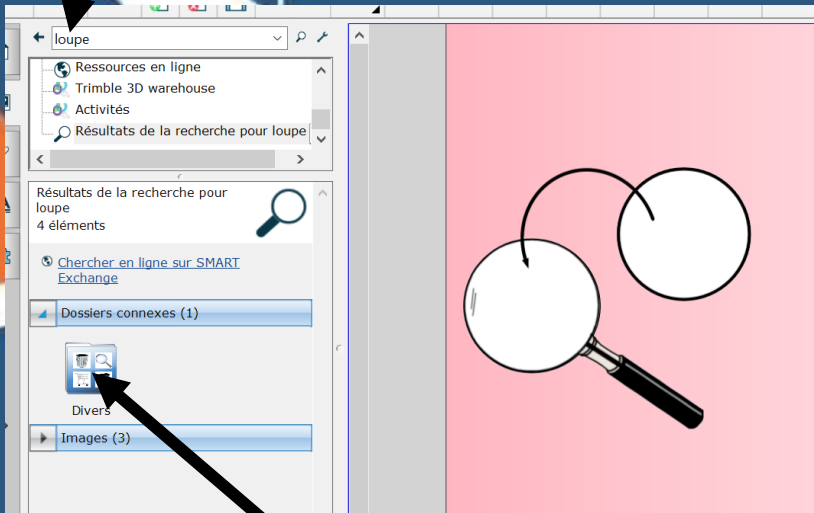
loupe

Ressources en ligne
Trimble 3D warehouse
Activités
Résultats de la recherche pour loupe

Résultats de la recherche pour loupe
4 éléments

Chercher en ligne sur SMART Exchange

Dossiers connexes (1)

Divers

Images (3)